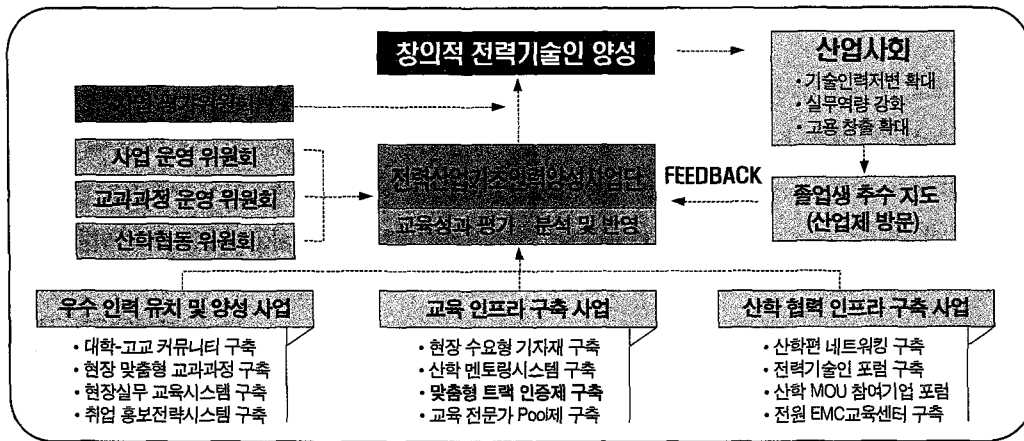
창의적 전력기술인 양성

산업사회
• 기술인력저변 확대
• 실무역량 강화
• 고용 창출 확대

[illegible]

사업 운영 위원회

교과과정 운영 위원회

산학협동 위원회

전력산업기초인력양성사업단
교육성과 평가 · 분석 및 반영

FEEDBACK

졸업생 추수 지도
(산업체 방문)

우수 인력 유치 및 양성 사업
• 대학-고교 커뮤니티 구축
• 현장 맞춤형 교과과정 구축
• 현장실무 교육시스템 구축
• 취업 홍보전략시스템 구축

교육 인프라 구축 사업
• 현장 수요형 기자재 구축
• 산학 멘토링시스템 구축
• 맞춤형 트랙 인증제 구축
• 교육 전문가 Pool제 구축

산학 협력 인프라 구축 사업
• 산학편 네트워킹 구축
• 전력기술인 포럼 구축
• 산학 MOU 참여기업 포럼
• 전원 EMC교육센터 구축